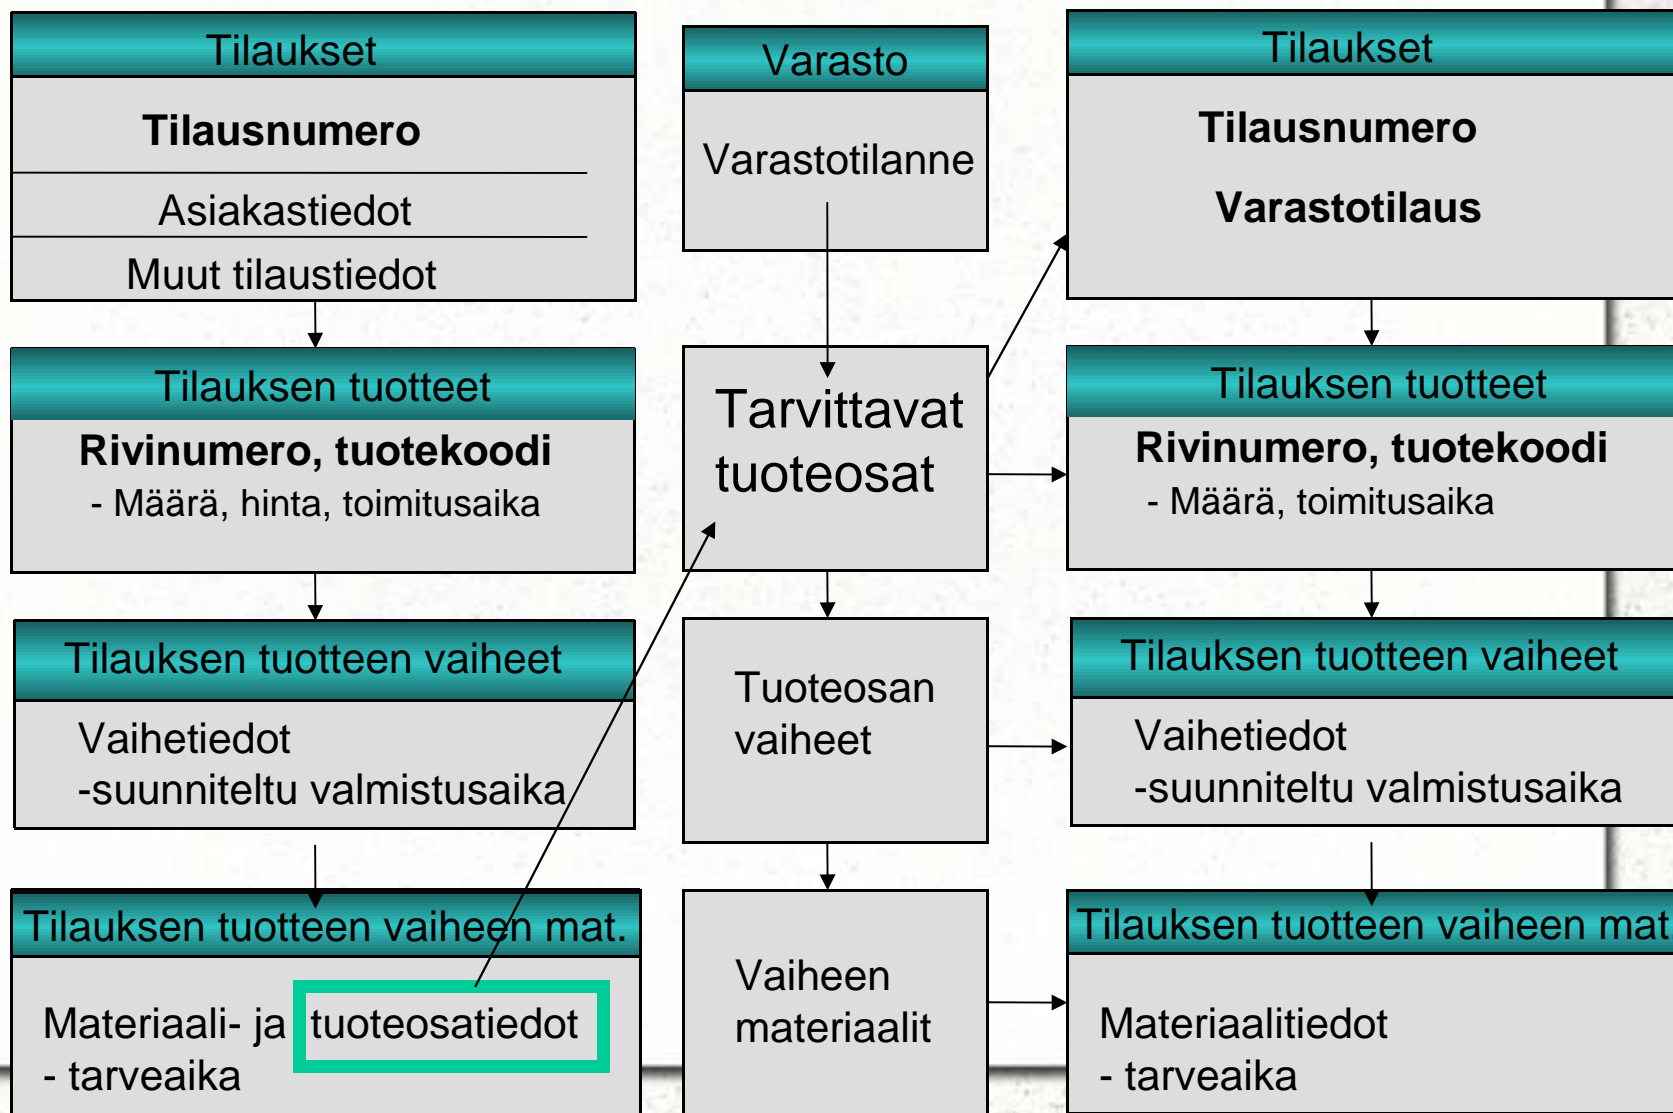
Tilaukset

**Tilausnumero**

Asiakastiedot

Muut tilaustiedot

Tilauksen tuotteet

**Rivinumero, tuotekoodi**

- Määrä, hinta, toimitusaika

Tilauksen tuotteen vaiheet

Vaihetiedot
-suunniteltu valmistusaika

Tilauksen tuotteen vaiheen mat.

Materiaali- ja tuoteosatiedot
- tarveaika

Varasto

Varastotilanne

Tarvittavat tuoteosat

Tuoteosan vaiheet

Vaiheen materiaalit

Tilaukset

**Tilausnumero**

**Varastotilaus**

Tilauksen tuotteet

**Rivinumero, tuotekoodi**

- Määrä, toimitusaika

Tilauksen tuotteen vaiheet

Vaihetiedot
-suunniteltu valmistusaika

Tilauksen tuotteen vaiheen mat

Materiaalitiedot
- tarveaika